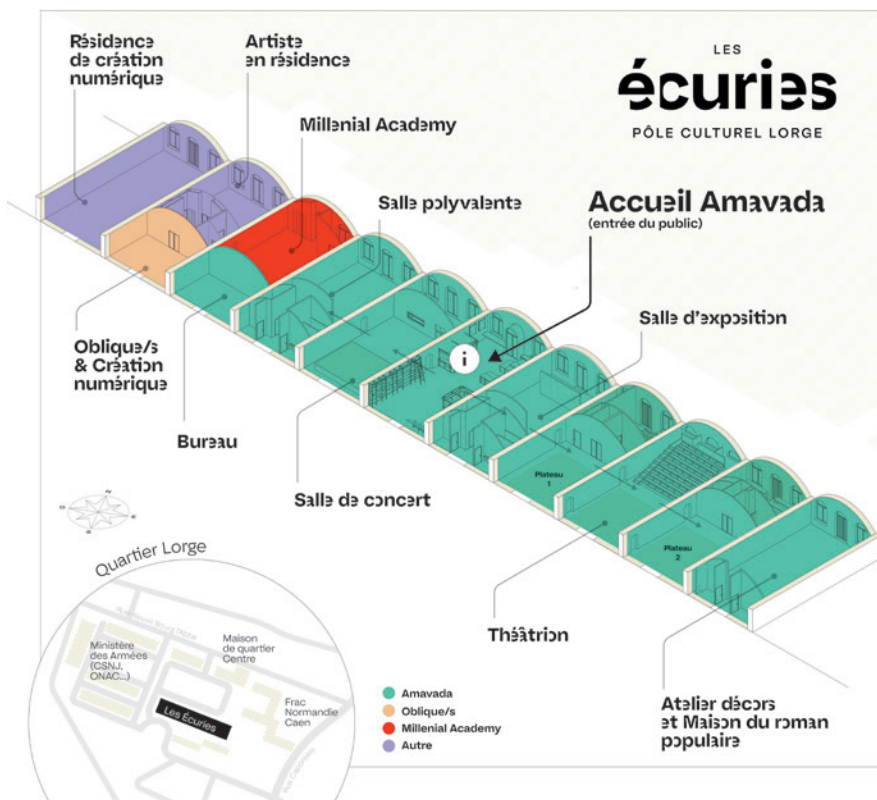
LES
écuries
PÔLE CULTUREL LORGE

Résidence de création numérique

Artiste en résidence

Millenial Academy

Salle polyvalente

Accueil Amavada
(entrée du public)

i

Salle d'exposition

Oblique/s & Création numérique

Bureau

Salle de concert

Plateau 1

Plateau 2

Théâtrion

Atelier décors et Maison du roman populaire

Quartier Lorge

Ministère des Armées (CSNJ, ONAC...)

Maison de quartier Centre

Frac Normandie Caen

Les Écuries

Amavada
Oblique/s
Millenial Academy
Autre